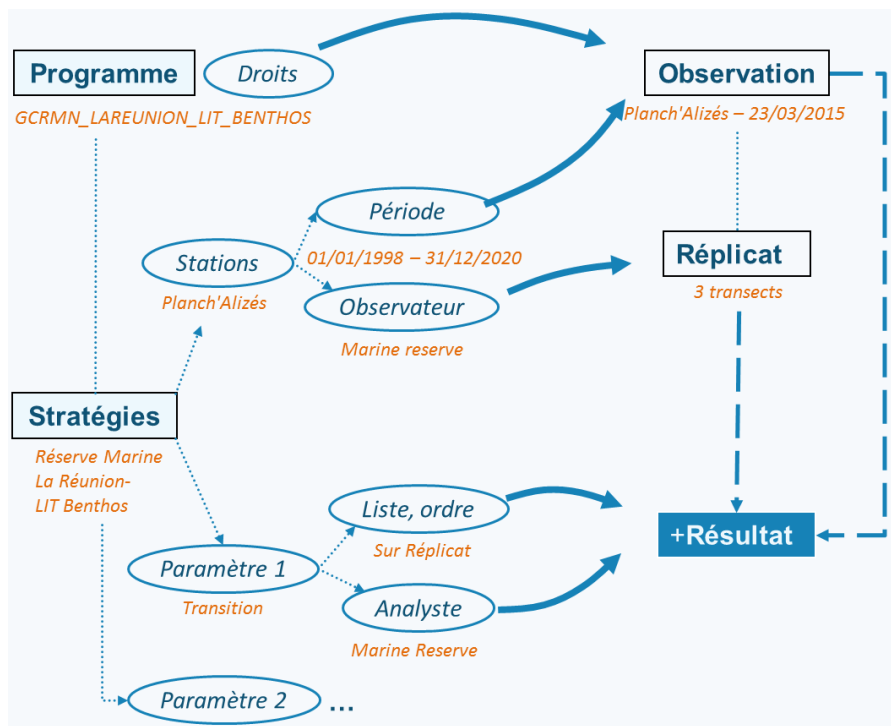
Programme

Droits

GCRMN_LAREUNION_LIT_BENTHOS

Observation

Planch'Alizés – 23/03/2015

Stations

Planch'Alizés

Période

01/01/1998 – 31/12/2020

Observateur

Marine reserve

Réplicat

3 transects

Stratégies

Réserve Marine La Réunion- LIT Benthos

Liste, ordre

Sur Réplicat

+Résultat

Paramètre 1

Transition

Analyste

Marine Reserve

Paramètre 2 ...